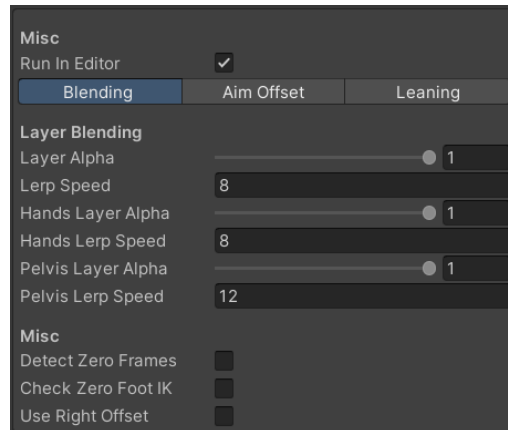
Misc
Run In Editor ✓

Blending | Aim Offset | Leaning

Layer Blending
Layer Alpha 1
Lerp Speed 8
Hands Layer Alpha 1
Hands Lerp Speed 8
Pelvis Layer Alpha 1
Pelvis Lerp Speed 12

Misc
Detect Zero Frames
Check Zero Foot IK
Use Right Offset